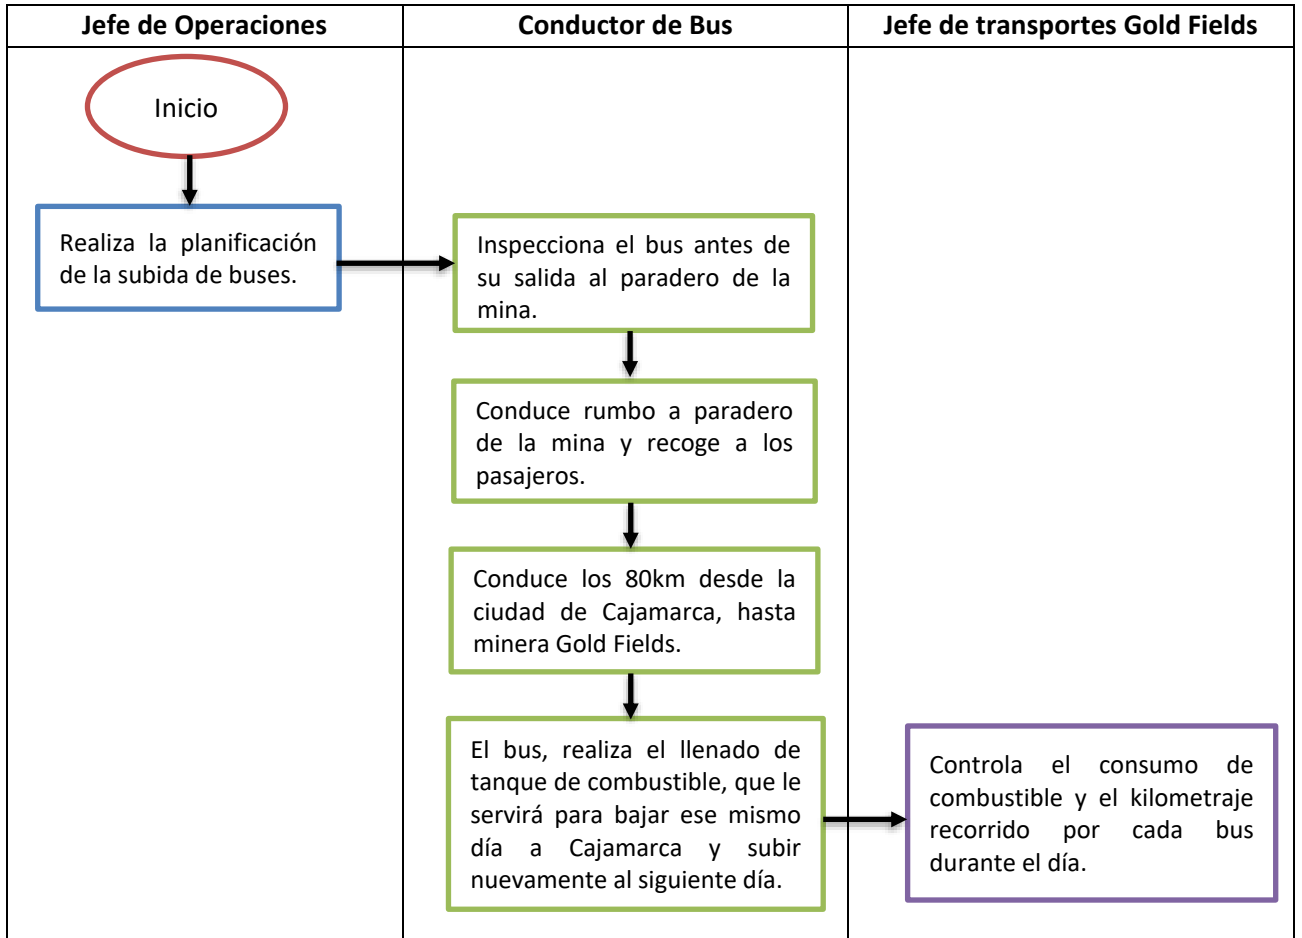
| Jefe de Operaciones | Conductor de Bus | Jefe de transportes Gold Fields |
|---|---|---|

Inicio

Realiza la planificación de la subida de buses.

Inspecciona el bus antes de su salida al paradero de la mina.

Conduce rumbo a paradero de la mina y recoge a los pasajeros.

Conduce los 80km desde la ciudad de Cajamarca, hasta minera Gold Fields.

El bus, realiza el llenado de tanque de combustible, que le servirá para bajar ese mismo día a Cajamarca y subir nuevamente al siguiente día.

Controla el consumo de combustible y el kilometraje recorrido por cada bus durante el día.